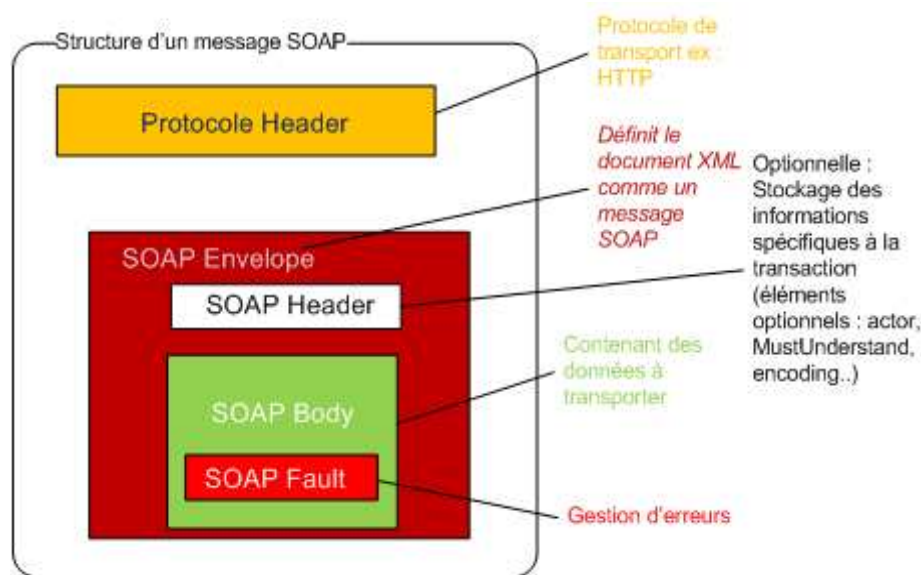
Structure d'un message SOAP

Protocole Header

SOAP Envelope

SOAP Header

SOAP Body

SOAP Fault

Protocole de transport ex : HTTP

Définit le document XML comme un message SOAP

Optionnelle : Stockage des informations spécifiques à la transaction (éléments optionnels : actor, MustUnderstand, encoding..)

Contenant des données à transporter

Gestion d'erreurs